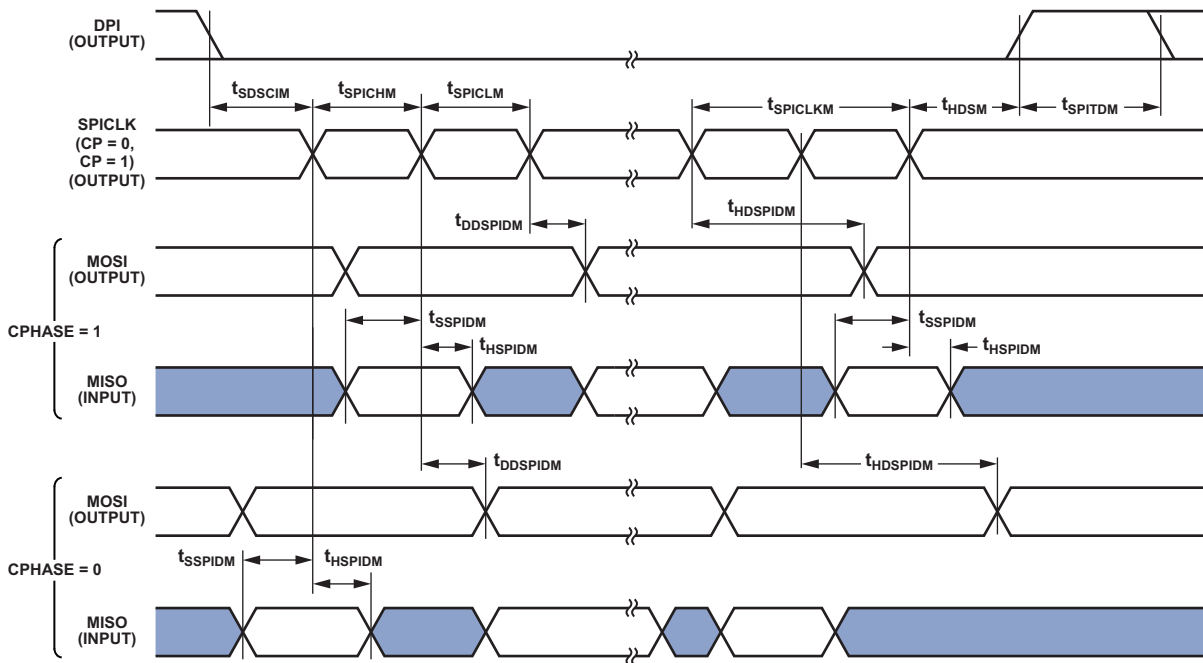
DPI (OUTPUT)

$t_{SDSCIM}$ $t_{SPICHM}$ $t_{SPICLM}$ $t_{SPICLKM}$ $t_{HDSM}$ $t_{SPITDM}$

SPICLK (CP = 0, CP = 1) (OUTPUT)

$t_{DDSPIDM}$ $t_{HDSPIDM}$

MOSI (OUTPUT)

$t_{SSPIDM}$ $t_{SSPIDM}$

CPHASE = 1

$t_{HSPIDM}$ $t_{HSPIDM}$

MISO (INPUT)

$t_{DDSPIDM}$ $t_{HDSPIDM}$

MOSI (OUTPUT)

CPHASE = 0

$t_{SSPIDM}$ $t_{HSPIDM}$

MISO (INPUT)